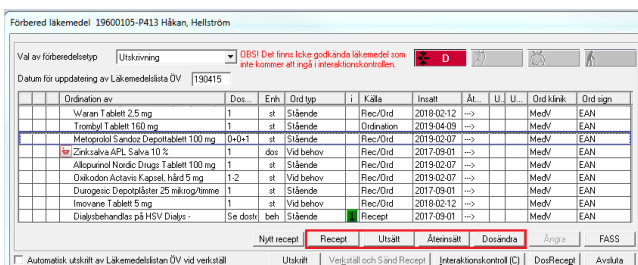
Förbered läkemedel 19600105-P413 Håkan, Hellström

Val av förberedelsetyp Utskrivning

OBS! Det finns icke godkända läkemedel som inte kommer att ingå i interaktionskontrollen.

D

Datum för uppdatering av Läkemedelslista ÖV 190415

| | | | Ordination av | Dos... | Enh | Ord typ | i | Källa | Insatt | Ät... | U... | U... | Ord klinik | Ord sign |
|---|---|---|---|---|---|---|---|---|---|---|---|---|---|---|
| | | | Waran Tablett 2,5 mg | | st | Stående | | Rec/Ord | 2018-02-12 | ---> | | | MedV | EAN |
| | | | Trombyl Tablett 160 mg | 1 | st | Stående | | Ordination | 2019-04-09 | ---> | | | MedV | EAN |
| | | | Metoprolol Sandoz Depottablett 100 mg | 0+0+1 | st | Stående | | Rec/Ord | 2019-02-07 | ---> | | | MedV | EAN |
| | | | Zinksalva APL Salva 10 % | 1 | dos | Vid behov | | Rec/Ord | 2017-09-01 | ---> | | | MedV | EAN |
| | | | Allopurinol Nordic Drugs Tablett 100 mg | 1 | st | Stående | | Rec/Ord | 2019-02-07 | ---> | | | MedV | EAN |
| | | | Oxikodon Actavis Kapsel, hård 5 mg | 1-2 | st | Vid behov | | Rec/Ord | 2018-02-12 | ---> | | | MedV | EAN |
| | | | Durogesic Depotplåster 25 mikrog/timme | 1 | st | Stående | | Rec/Ord | 2017-09-01 | ---> | | | MedV | EAN |
| | | | Imovane Tablett 5 mg | 1 | st | Vid behov | | Rec/Ord | 2018-02-12 | ---> | | | MedV | EAN |
| | | | Dialysbehandlas på HSV Dialys - | Se dosr | beh | Stående | i | Recept | 2017-09-01 | ---> | | | MedV | EAN |

Nytt recept | Recept | Utsätt | Återinsätt | Dosändra | Ångra | FASS

Automatiskt utskrift av Läkemedelslistan ÖV vid verkställ | Utskrift | Verkställ och Sänd Recept | Interaktionskontroll (C) | DosRecept | Avsluta